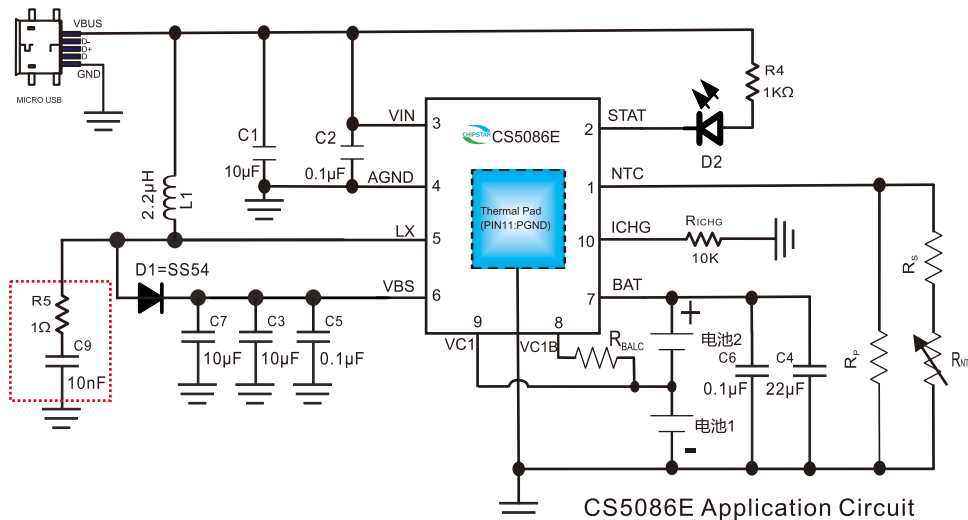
VBUS
D-
D+
ID
GND
MICRO USB
R4
1KΩ
VIN
3
CHIPSTAR
CS5086E
2
STAT
D2
C1
C2
10μF
0.1μF
AGND
4
1
NTC
2.2μH
L1
Thermal Pad
(PIN11:PGND)
10
ICHG
$R_{ICHG}$
10K
$R_S$
LX
5
D1=SS54
R5
1Ω
C9
10nF
C7
C3
C5
10μF
10μF
0.1μF
VBS
6
7
BAT
9
8
VC1
VC1B
$R_{BALC}$
+
电池2
C6
C4
0.1μF
22μF
$R_P$
$R_{NTC}$
电池1
-
CS5086E Application Circuit